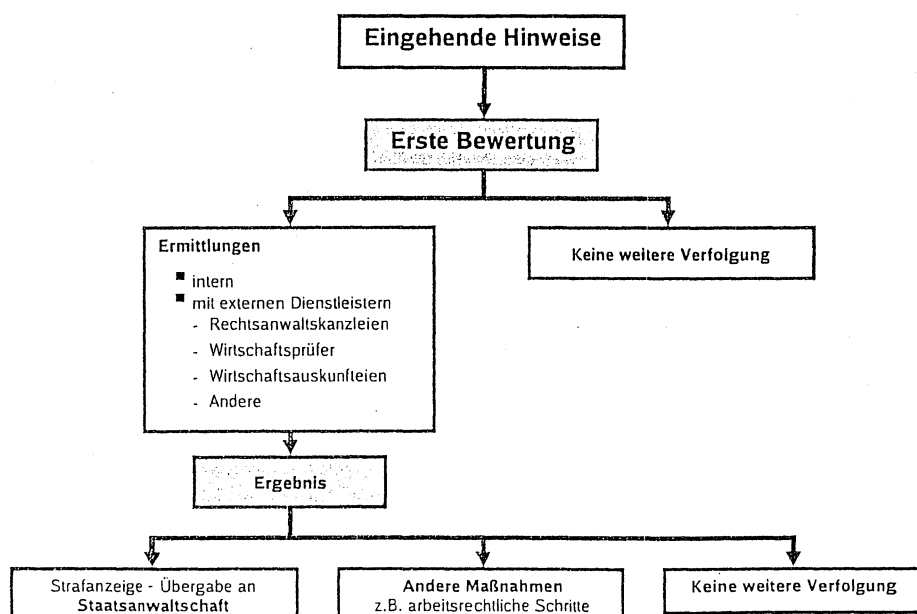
Eingehende Hinweise

Erste Bewertung

Ermittlungen

- intern
- mit externen Dienstleistern
  - Rechtsanwaltskanzleien
  - Wirtschaftsprüfer
  - Wirtschaftsauskunfteien
  - Andere

Keine weitere Verfolgung

Ergebnis

Strafanzeige - Übergabe an Staatsanwaltschaft

Andere Maßnahmen
z.B. arbeitsrechtliche Schritte

Keine weitere Verfolgung